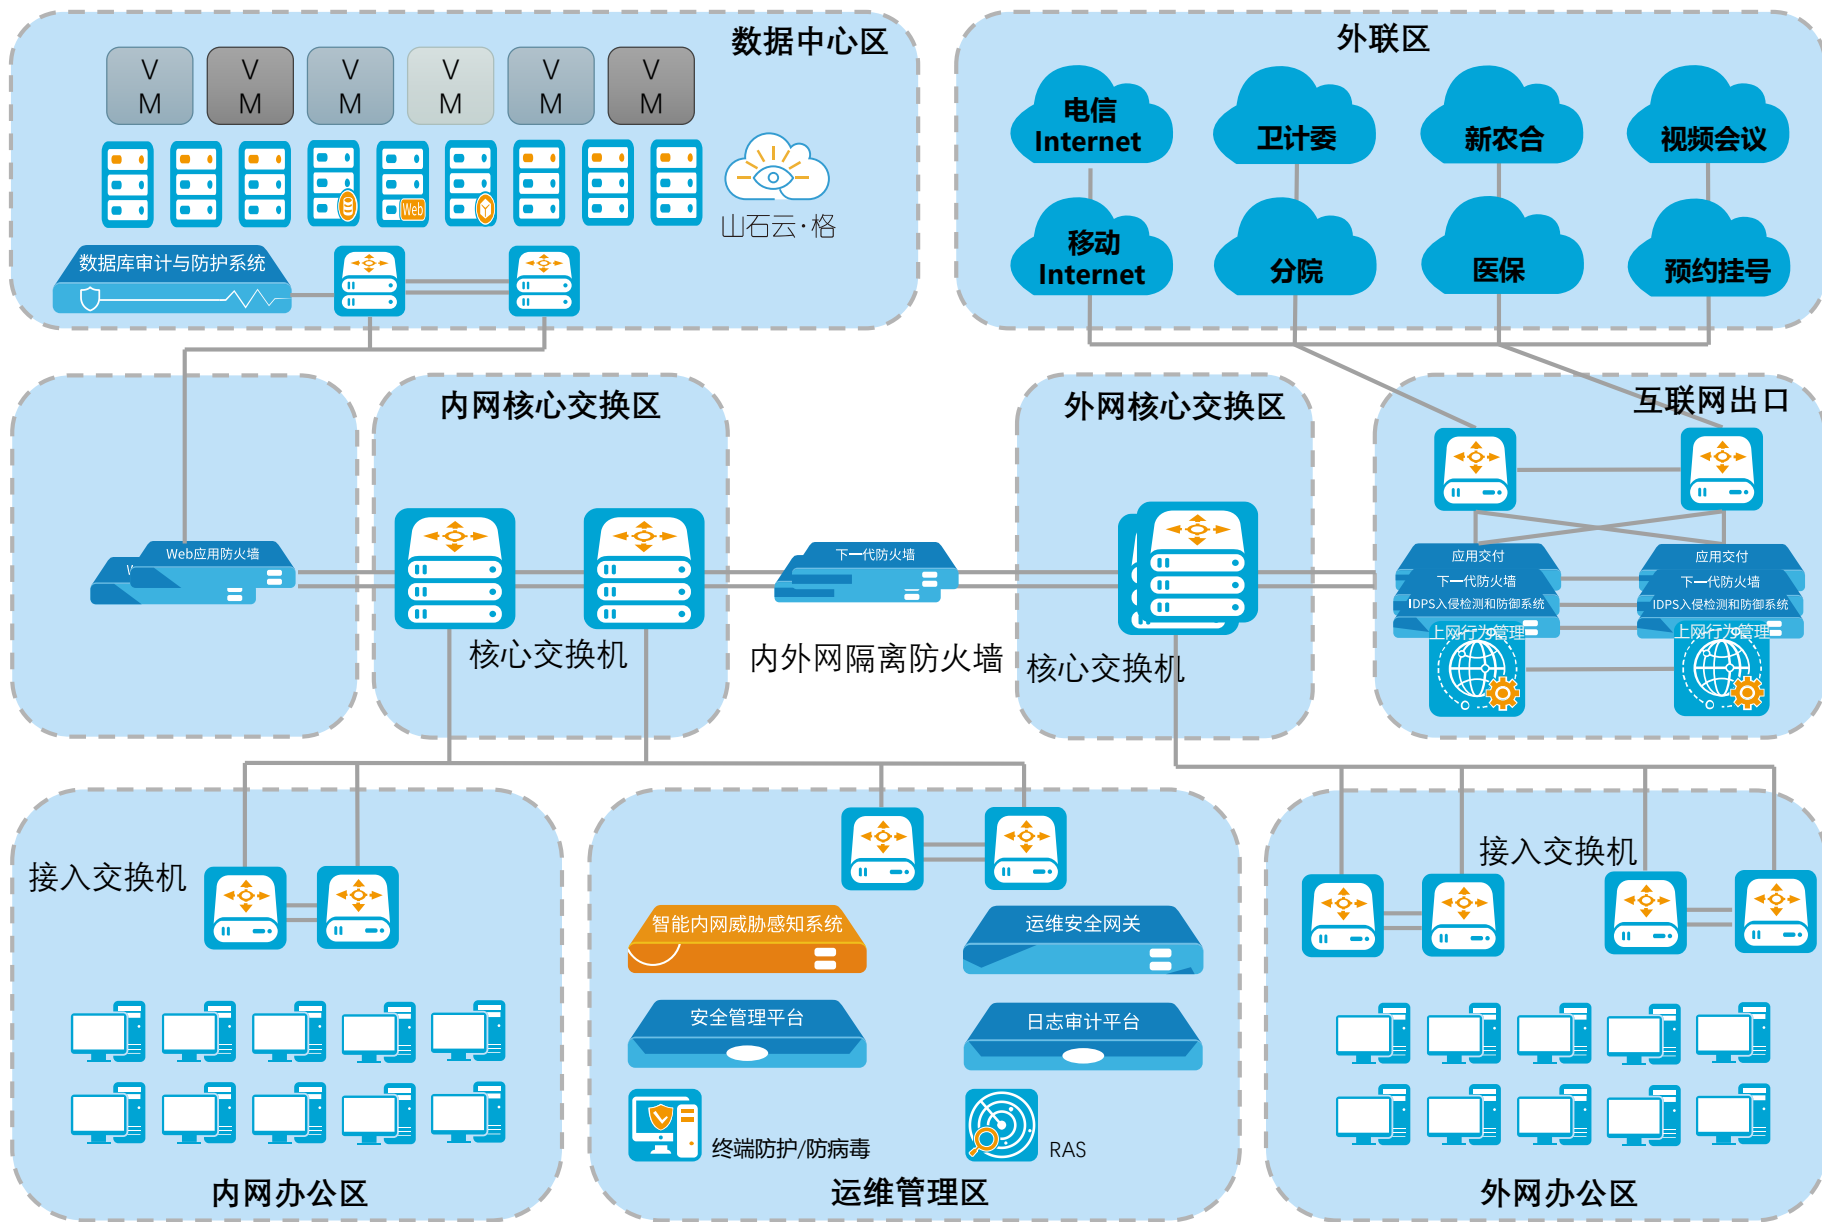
数据中心区

V M V M V M V M V M V M

Web

山石云·格

数据库审计与防护系统

外联区

电信 Internet

卫计委

新农合

视频会议

移动 Internet

分院

医保

预约挂号

内网核心交换区

外网核心交换区

互联网出口

Web应用防火墙

下一代防火墙

核心交换机

内外网隔离防火墙

核心交换机

应用交付
下一代防火墙
IDPS入侵检测和防御系统
上网行为管理

应用交付
下一代防火墙
IDPS入侵检测和防御系统
上网行为管理

接入交换机

智能内网威胁感知系统

运维安全网关

安全管理平台

日志审计平台

终端防护/防病毒

RAS

接入交换机

内网办公区

运维管理区

外网办公区